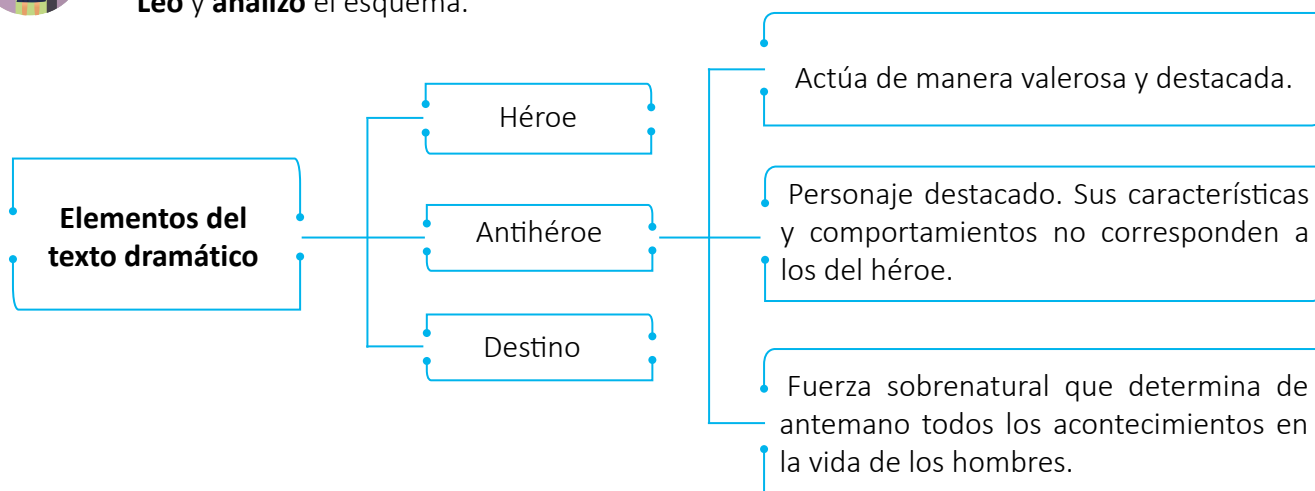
**Leo** y **analizo** el esquema.

**Elementos del texto dramático**

Héroe

Antihéroe

Destino

Actúa de manera valerosa y destacada.

Personaje destacado. Sus características y comportamientos no corresponden a los del héroe.

Fuerza sobrenatural que determina de antemano todos los acontecimientos en la vida de los hombres.